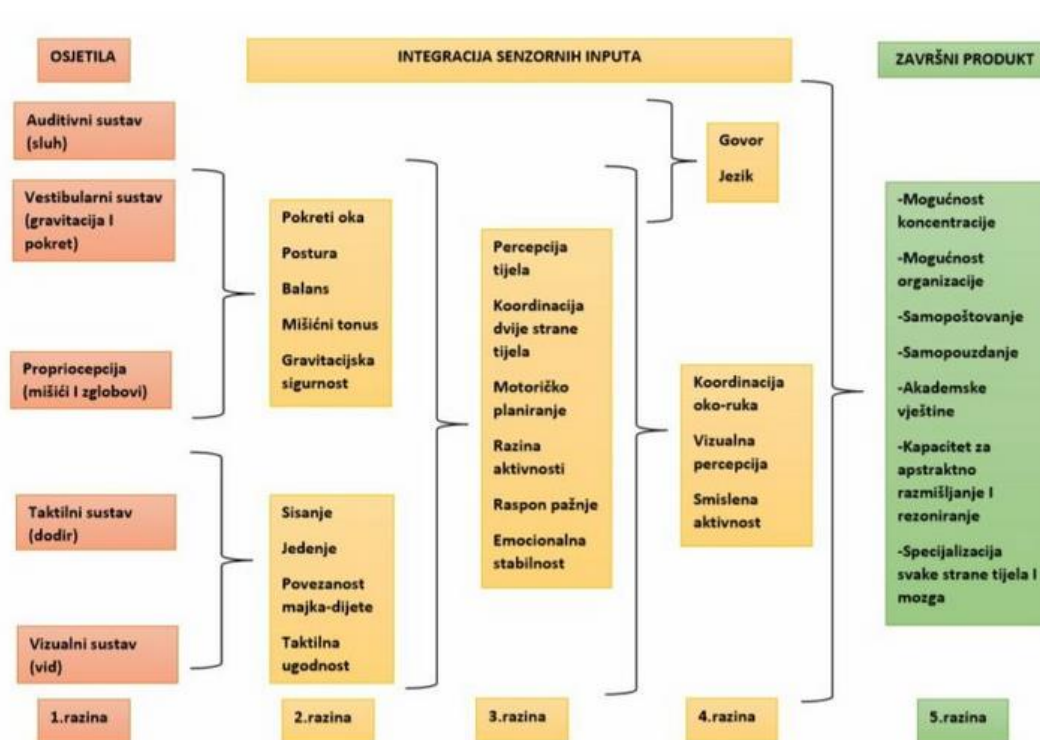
OSJETILA

INTEGRACIJA SENZORNIH INPUTA

ZAVRŠNI PRODUKT

Auditivni sustav (sluh)

Vestibularni sustav (gravitacija I pokret)

Propriocepcija (mišići I zglobovi)

Taktilni sustav (dodir)

Vizualni sustav (vid)

Pokreti oka

Postura

Balans

Mišićni tonus

Gravitacijska sigurnost

Sisanje

Jedenje

Povezanost majka-dijete

Taktilna ugodnost

Percepcija tijela

Koordinacija dvije strane tijela

Motoričko planiranje

Razina aktivnosti

Raspon pažnje

Emocionalna stabilnost

Govor

Jezik

Koordinacija oko-ruka

Vizualna percepcija

Smislena aktivnost

-Mogućnost koncentracije

-Mogućnost organizacije

-Samopoštovanje

-Samopouzdanje

-Akademske vještine

-Kapacitet za apstraktno razmišljanje I rezoniranje

-Specijalizacija svake strane tijela I mozga

1.razina

2.razina

3.razina

4.razina

5.razina